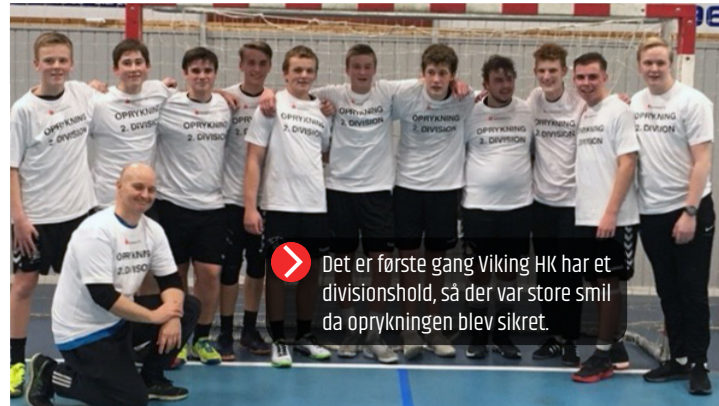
OPRYKNING 2. DIVISION

OPRYKNING 2. DIVISION

OPRYKNING 2. DIVISION

OPRYKNING 2. DIVISION

OPRYKNING 2. DIVISION

OPRYKNING 2. DIVISION

OPRYKNING 2. DIVISION

OPRYKNING 2. DIVISION

OPRYKNING 2. DIVISION

OPRYKNING 2. DIVISION

Det er første gang Viking HK har et divisionshold, så der var store smil da oprykningen blev sikret.